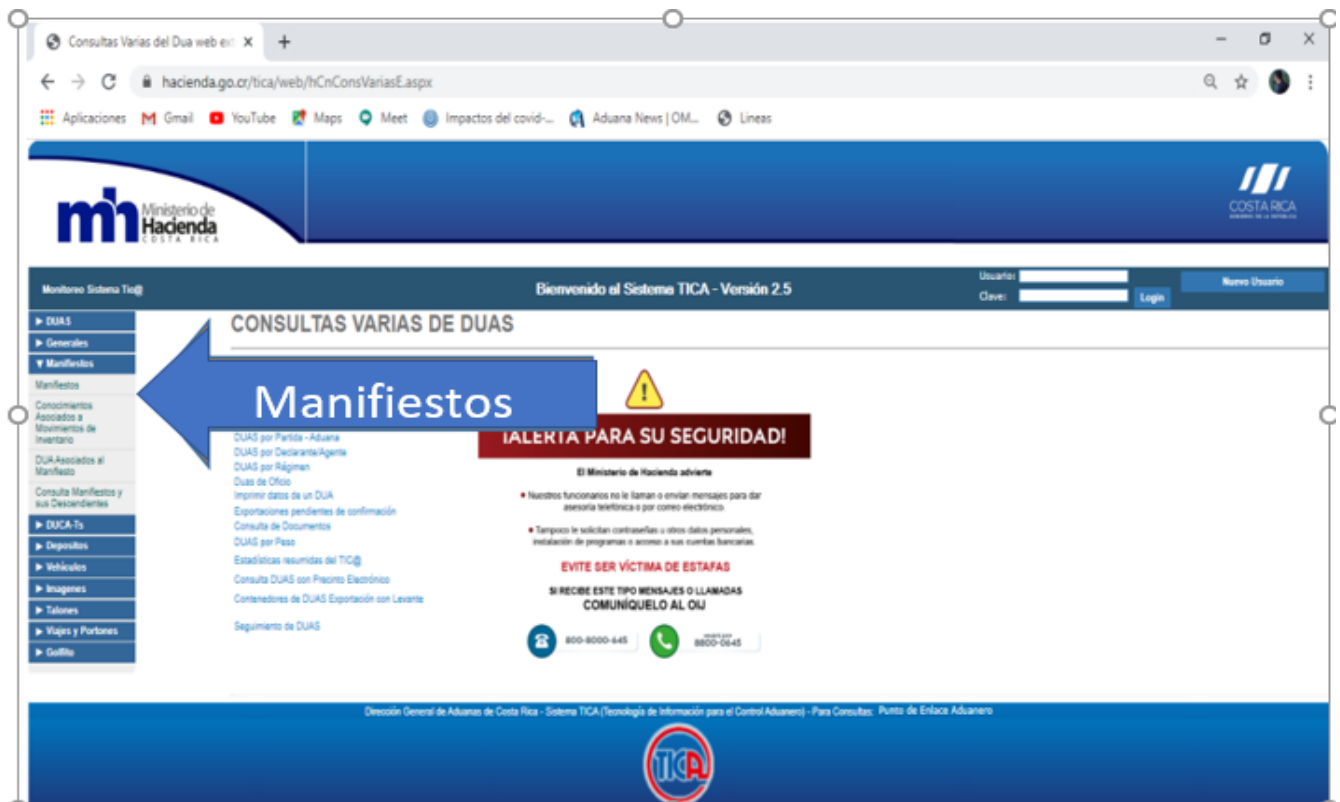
Consultas Varias del Dua web ex ×

hacienda.go.cr/tica/web/hCnConsVariasE.aspx

Aplicaciones Gmail YouTube Maps Meet Impactos del covid-... Aduana News | OM... Lineas

Ministerio de Hacienda COSTA RICA

COSTA RICA

Monitoreo Sistema Tic@

Bienvenido al Sistema TICA - Versión 2.5

Usuario:
Clave:
Login
Nuevo Usuario

▶ DUAS
▶ Generales
▼ Manifiestos
Manifiestos
Conocimientos Asociados a Movimientos de Inventario
DUA Asociados al Manifiesto
Consulta Manifiestos y sus Descendientes
▶ DUCA-Ts
▶ Depositos
▶ Vehiculos
▶ Imagenes
▶ Talones
▶ Viajes y Portones
▶ Golfito

CONSULTAS VARIAS DE DUAS

Manifiestos

DUAS por Partida - Aduana
DUAS por Declarante/Agente
DUAS por Régimen
Duas de Oficio
Imprimir datos de un DUA
Exportaciones pendientes de confirmación
Consulta de Documentos
DUAS por Paso
Estadísticas resumidas del TIC@
Consulta DUAS con Precinto Electrónico
Contenedores de DUAS Exportación con Levante
Seguimiento de DUAS

¡ALERTA PARA SU SEGURIDAD!

El Ministerio de Hacienda advierte

• Nuestros funcionarios no le llaman o envían mensajes para dar asesoría telefónica o por correo electrónico.

• Tampoco le solicitan contraseñas u otros datos personales, instalación de programas o acceso a sus cuentas bancarias.

EVITE SER VÍCTIMA DE ESTAFAS

SI RECIBE ESTE TIPO MENSAJES O LLAMADAS
COMUNÍQUELO AL OIJ

800-8000-645
8800-0645

Dirección General de Aduanas de Costa Rica - Sistema TICA (Tecnología de Información para el Control Aduanero) - Para Consultas: Punto de Enlace Aduanero

TICA